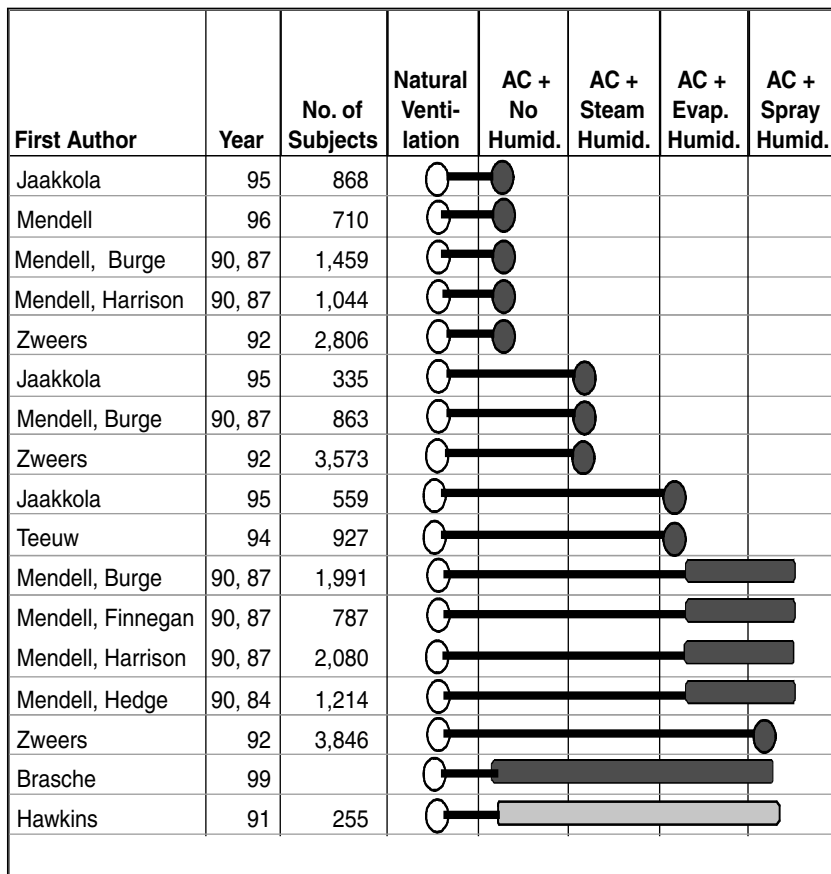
| First Author | Year | No. of Subjects | Natural Ventilation | AC + No Humid. | AC + Steam Humid. | AC + Evap. Humid. | AC + Spray Humid. |
|---|---|---|---|---|---|---|---|
| Jaakkola | 95 | 868 | | | | | |
| Mendell | 96 | 710 | | | | | |
| Mendell, Burge | 90, 87 | 1,459 | | | | | |
| Mendell, Harrison | 90, 87 | 1,044 | | | | | |
| Zweers | 92 | 2,806 | | | | | |
| Jaakkola | 95 | 335 | | | | | |
| Mendell, Burge | 90, 87 | 863 | | | | | |
| Zweers | 92 | 3,573 | | | | | |
| Jaakkola | 95 | 559 | | | | | |
| Teeuw | 94 | 927 | | | | | |
| Mendell, Burge | 90, 87 | 1,991 | | | | | |
| Mendell, Finnegan | 90, 87 | 787 | | | | | |
| Mendell, Harrison | 90, 87 | 2,080 | | | | | |
| Mendell, Hedge | 90, 84 | 1,214 | | | | | |
| Zweers | 92 | 3,846 | | | | | |
| Brasche | 99 | | | | | | |
| Hawkins | 91 | 255 | | | | | |